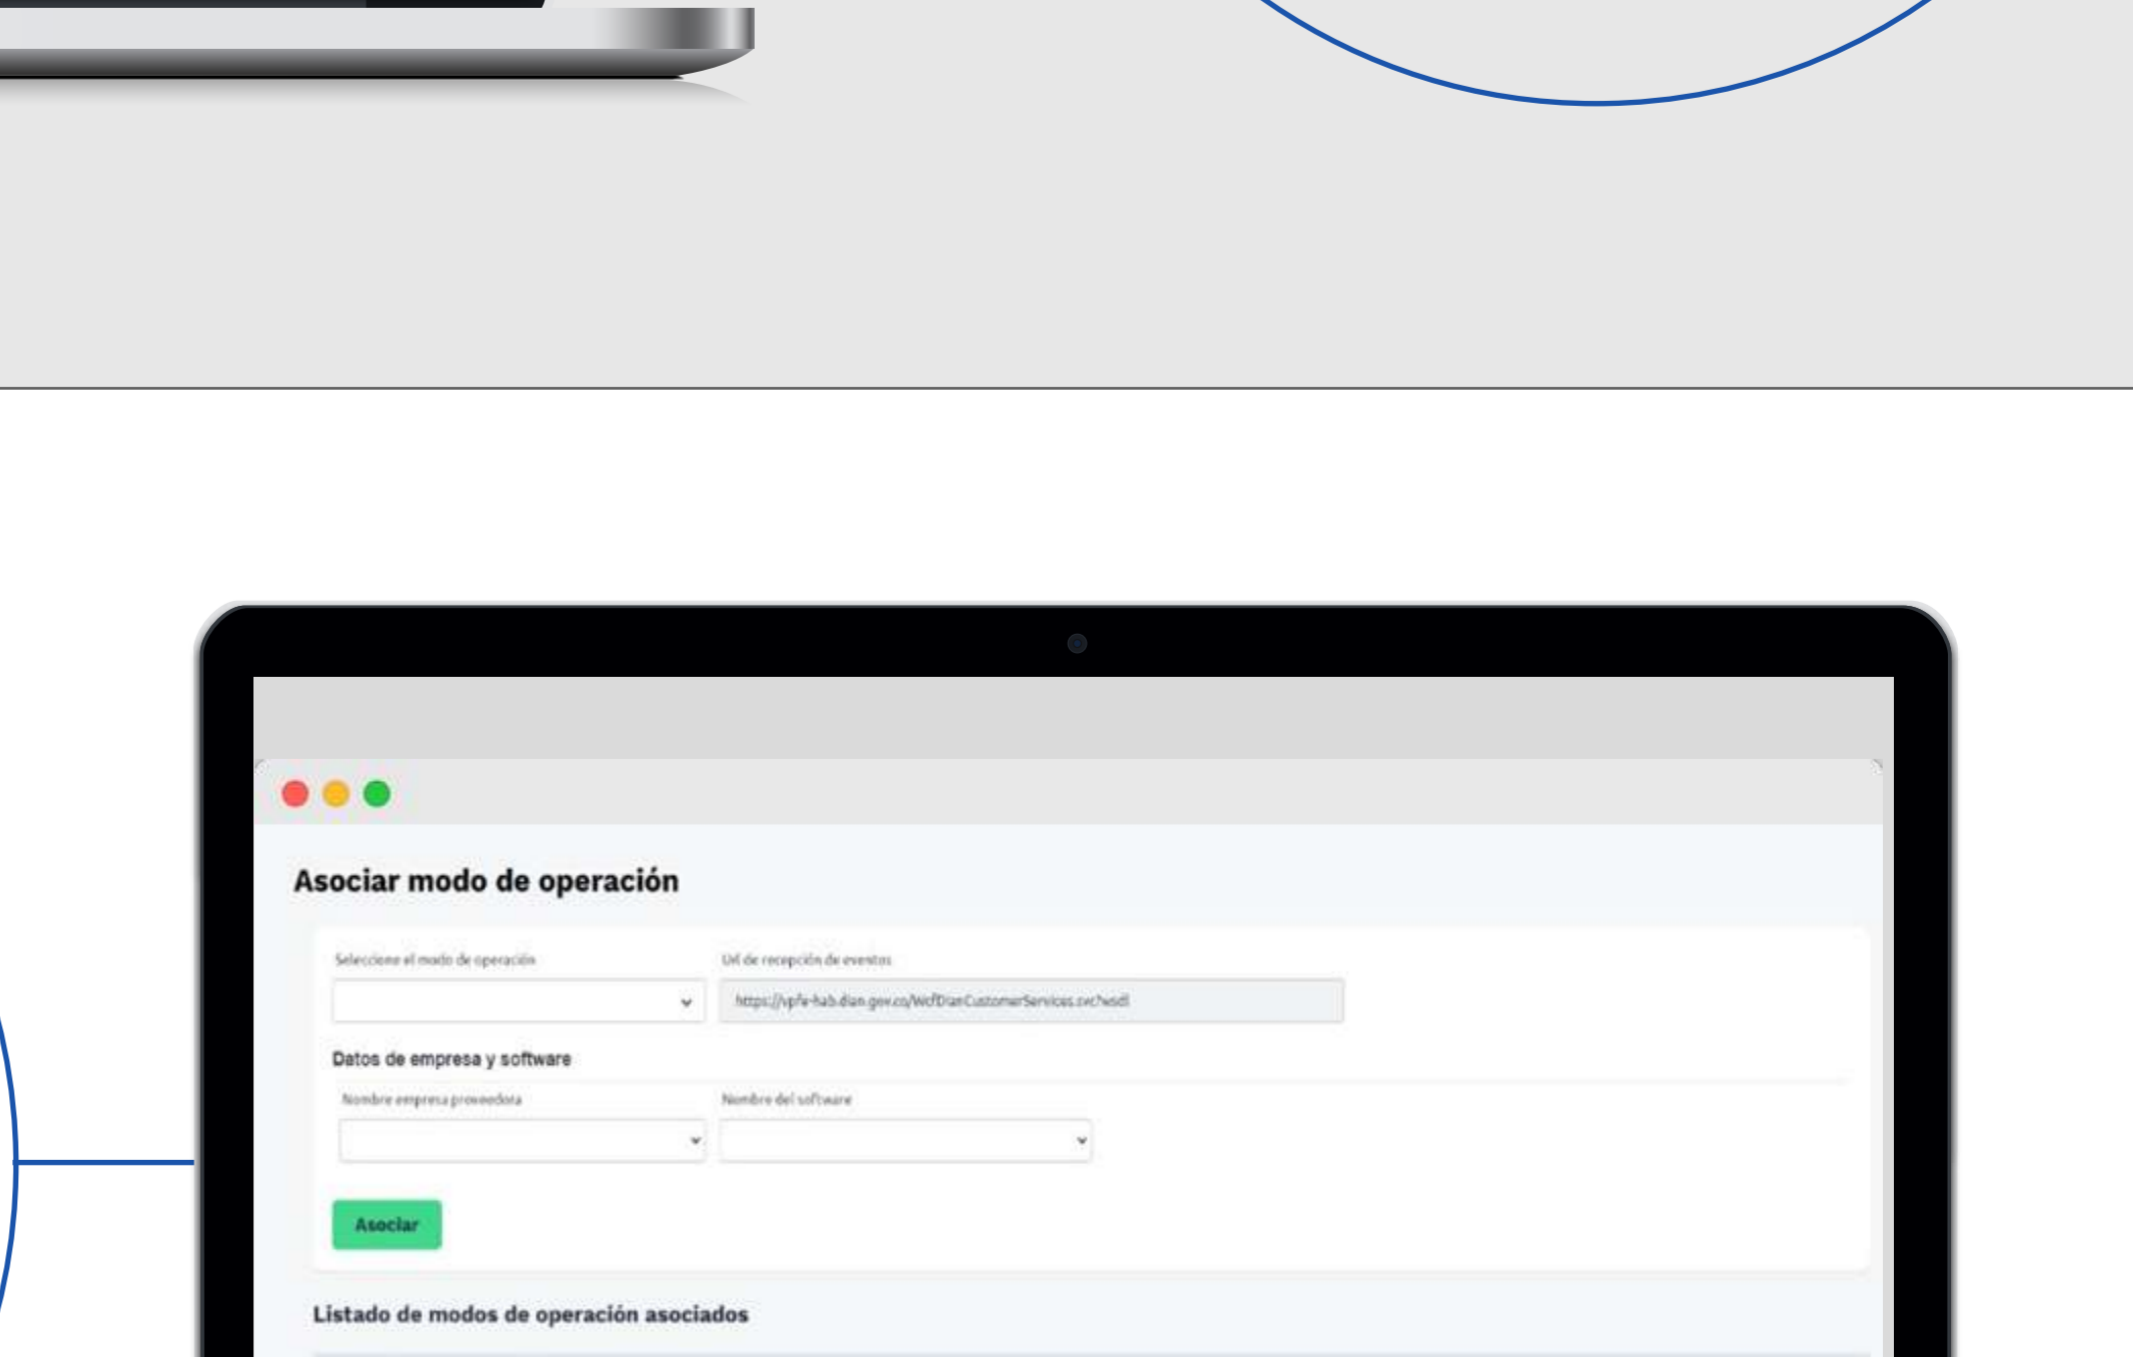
Asociar modo de operación

Seleccione el modo de operación

Url de recepción de eventos

https://vpfe-hab.dian.gov.co/WcfDianCustomerServices.svc?wsdl

Datos de empresa y software

Nombre empresa proveedora

Nombre del software

Asociar

Listado de modos de operación asociados